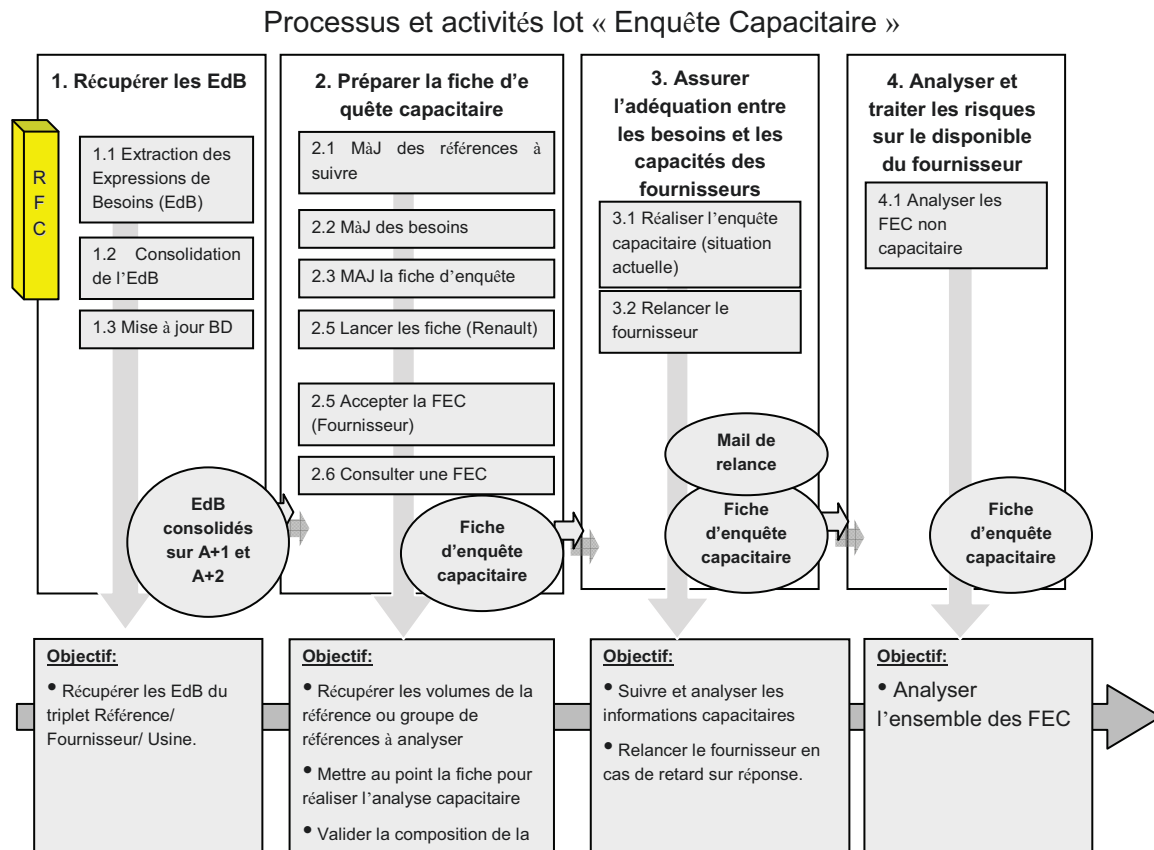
Processus et activités lot « Enquête Capacitaire »

1. Récupérer les EdB

RFC

1.1 Extraction des Expressions de Besoins (EdB)

1.2 Consolidation de l'EdB

1.3 Mise à jour BD

EdB consolidés sur A+1 et A+2

2. Préparer la fiche d'e quête capacitaire

2.1 MàJ des références à suivre

2.2 MàJ des besoins

2.3 MAJ la fiche d'enquête

2.5 Lancer les fiche (Renault)

2.5 Accepter la FEC (Fournisseur)

2.6 Consulter une FEC

Fiche d'enquête capacitaire

3. Assurer l'adéquation entre les besoins et les capacités des fournisseurs

3.1 Réaliser l'enquête capacitaire (situation actuelle)

3.2 Relancer le fournisseur

Mail de relance

Fiche d'enquête capacitaire

4. Analyser et traiter les risques sur le disponible du fournisseur

4.1 Analyser les FEC non capacitaire

Fiche d'enquête capacitaire

Objectif:

• Récupérer les EdB du triplet Référence/ Fournisseur/ Usine.

Objectif:

• Récupérer les volumes de la référence ou groupe de références à analyser

• Mettre au point la fiche pour réaliser l'analyse capacitaire

• Valider la composition de la

Objectif:

• Suivre et analyser les informations capacitaires

• Relancer le fournisseur en cas de retard sur réponse.

Objectif:

• Analyser l'ensemble des FEC